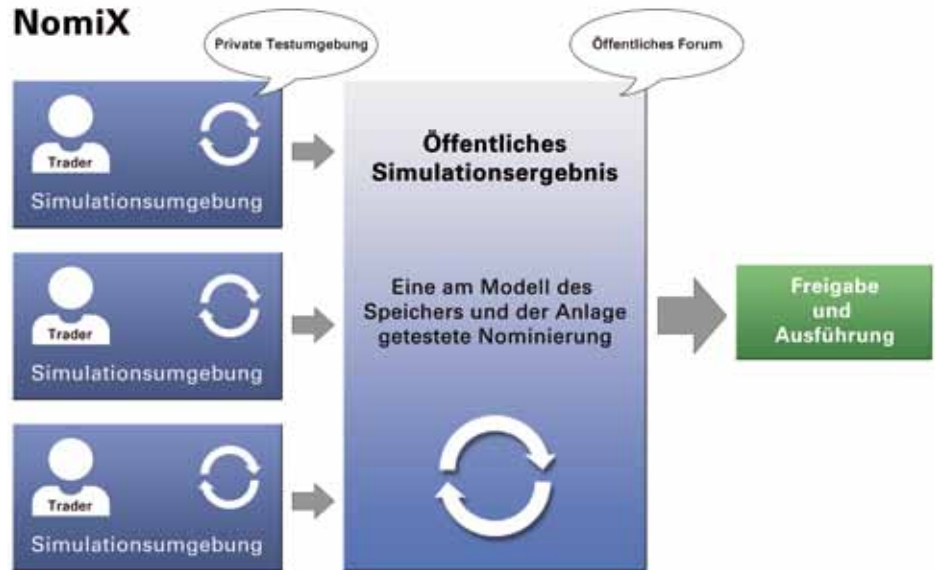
NomiX

Private Testumgebung

Öffentliches Forum

Trader

Simulationsumgebung

Trader

Simulationsumgebung

Trader

Simulationsumgebung

Öffentliches Simulationsergebnis

Eine am Modell des Speichers und der Anlage getestete Nominierung

Freigabe und Ausführung